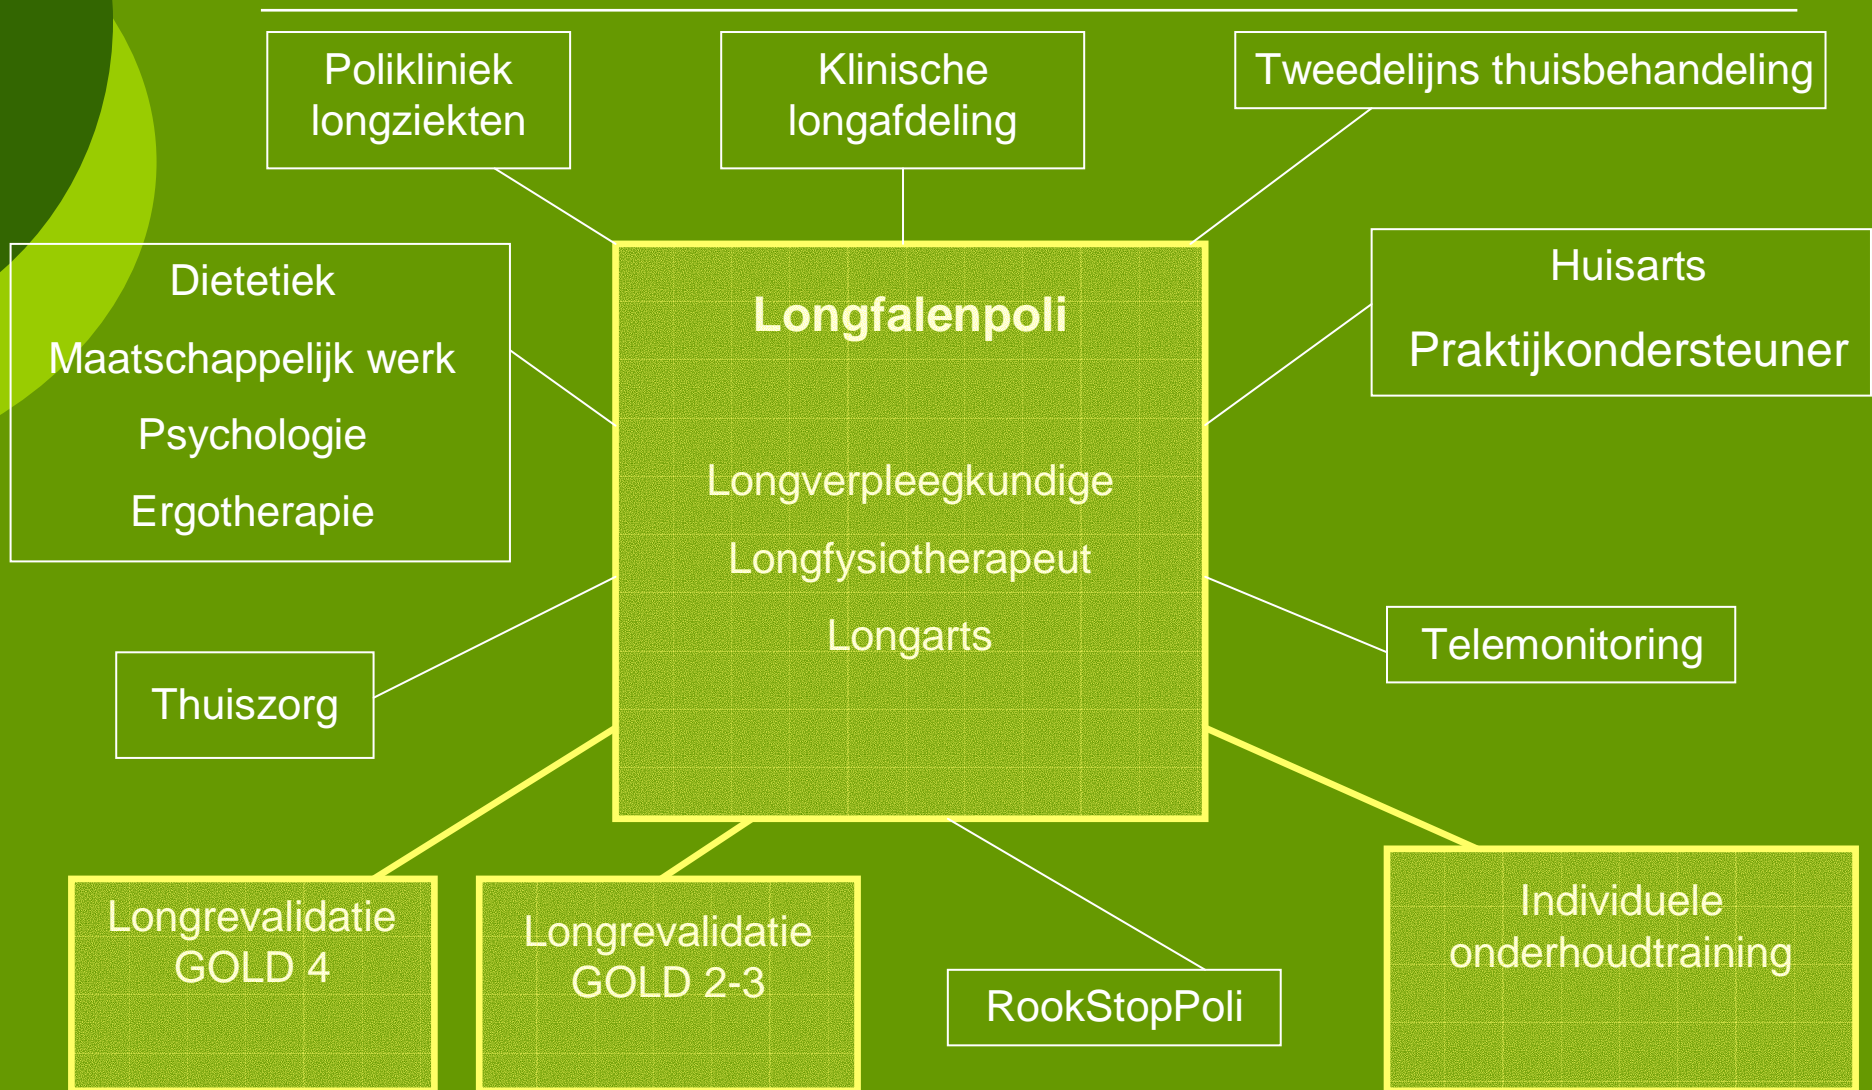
Polikliniek longziekten

Klinische longafdeling

Tweedelijns thuisbehandeling

Dietetiek

Maatschappelijk werk

Psychologie

Ergotherapie

Longfalenpoli

Longverpleegkundige

Longfysiotherapeut

Longarts

Huisarts

Praktijkondersteuner

Thuiszorg

Telemonitoring

Longrevalidatie GOLD 4

Longrevalidatie GOLD 2-3

RookStopPoli

Individuele onderhoudtraining